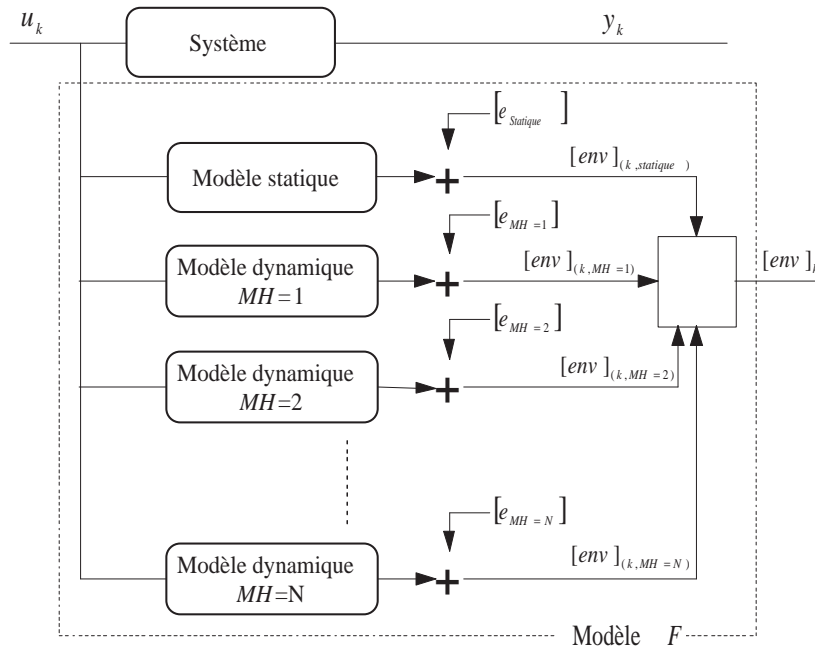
$u_k$

Système

$y_k$

$[e_{Statique}]$

Modèle statique

$[env]_{(k,statique)}$

$[e_{MH=1}]$

Modèle dynamique $MH=1$

$[env]_{(k,MH=1)}$

$[env]_{l}$

$[e_{MH=2}]$

Modèle dynamique $MH=2$

$[env]_{(k,MH=2)}$

$[e_{MH=N}]$

Modèle dynamique $MH=$N

$[env]_{(k,MH=N)}$

Modèle $F$